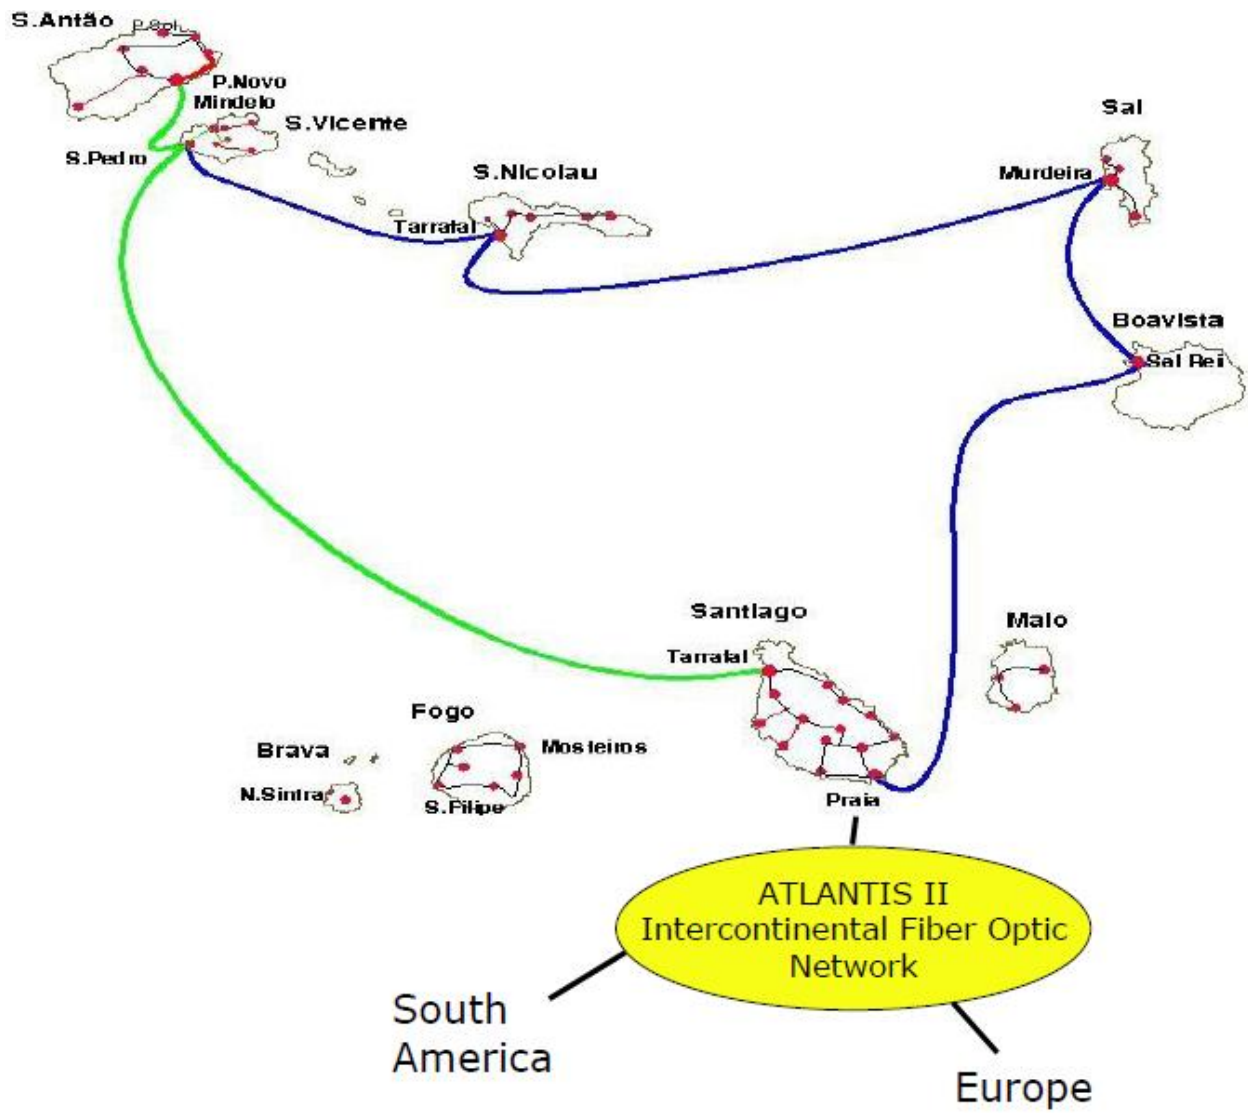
S.Antão
P.Sol
P.Novo
Mindelo
S.Vicente
S.Pedro
S.Nicolau
Tarrafal
Sal
Murdeira
Boavista
Sal Rei
Santiago
Tarrafal
Maio
Fogo
Mosteiros
Brava
N.Sintra
S.Filipe
Praia

ATLANTIS II
Intercontinental Fiber Optic Network

South America

Europe